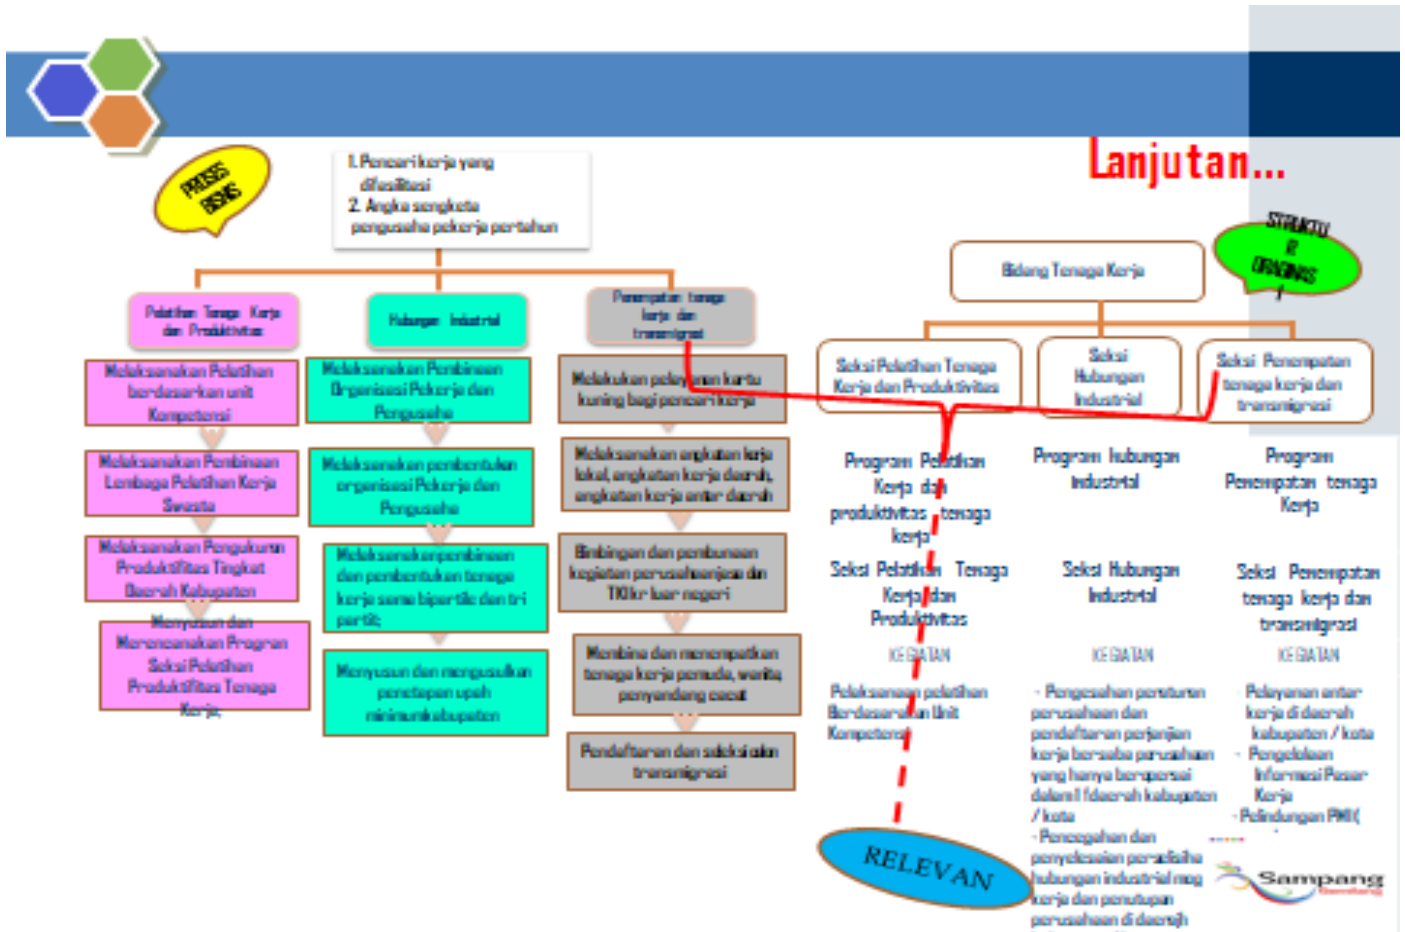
Lanjutan...

PROSES BISNIS

1. Pencari kerja yang difasilitasi
2. Angka sengketa pengusaha pekerja pertahun

Pelatihan Tenaga Kerja dan Produktivitas

Melaksanakan Pelatihan berdasarkan unit Kompetensi

Melaksanakan Pembinaan Lembaga Pelatihan Kerja Swasta

Melaksanakan Pengukuran Produktifitas Tingkat Daerah Kabupaten

Menyusun dan Merencanakan Program Seksi Pelatihan Produktifitas Tenaga Kerja;

Hubungan Industrial

Melaksanakan Pembinaan Organisasi Pekerja dan Pengusaha

Melaksanakan pembentukan organisasi Pekerja dan Pengusaha

Melaksanakan pembinaan dan pembentukan tenaga kerja sama bipartit dan tripartit;

Menyusun dan mengusulkan penetapan upah minimum kabupaten

Penempatan tenaga kerja dan transmigrasi

Melakukan pelayanan kartu kuning bagi pencari kerja

Melaksanakan angkatan kerja lokal, angkatan kerja daerah, angkatan kerja antar daerah

Bimbingan dan pembinaan kegiatan perusahaan jasa dan TKI ke luar negeri

Membina dan menempatkan tenaga kerja pemuda, wanita, penyandang cacat

Pendaftaran dan seleksi calon transmigrasi

STRUKTUR ORGANISASI

Bidang Tenaga Kerja

Seksi Pelatihan Tenaga Kerja dan Produktivitas

Seksi Hubungan Industrial

Seksi Penempatan tenaga kerja dan transmigrasi

Program Pelatihan Kerja dan produktivitas tenaga kerja

Seksi Pelatihan Tenaga Kerja dan Produktivitas

KEGIATAN

Pelaksanaan pelatihan Berdasarkan Unit Kompetensi

Program Hubungan Industrial

Seksi Hubungan Industrial

KEGIATAN

- Pengesahan peraturan perusahaan dan pendaftaran perjanjian kerja bersama perusahaan yang hanya beroperasi dalam 1 daerah kabupaten / kota
- Pencegahan dan penyelesaian perselisihan hubungan industrial mog kerja dan penutupan perusahaan di daerah

Program Penempatan tenaga Kerja

Seksi Penempatan tenaga kerja dan transmigrasi

KEGIATAN

Pelayanan antar kerja di daerah kabupaten / kota
- Pengelolaan Informasi Pasar Kerja
- Pelindungan PMI(

RELEVAN

Sampang